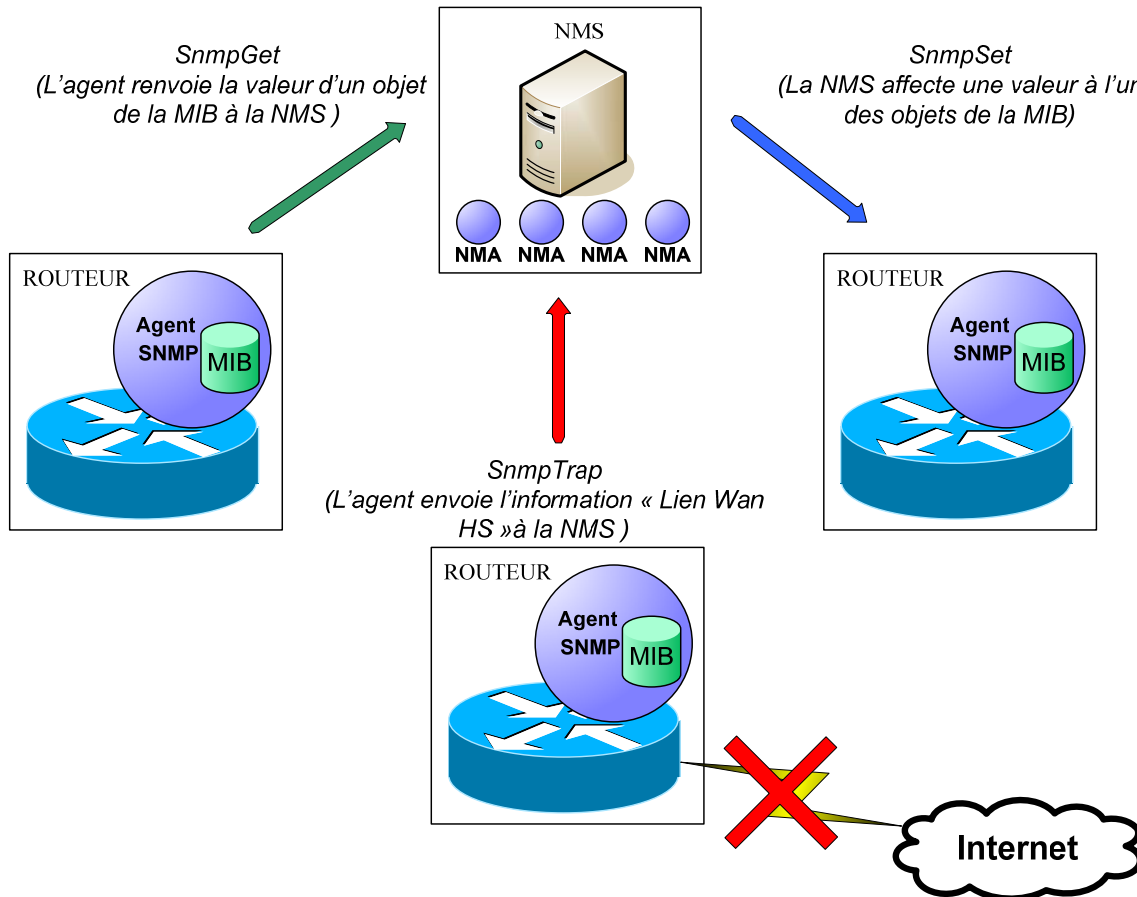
SnmpGet
(L'agent renvoie la valeur d'un objet de la MIB à la NMS )

NMS

NMA NMA NMA NMA

SnmpSet
(La NMS affecte une valeur à l'ur des objets de la MIB)

ROUTEUR
Agent SNMP
MIB

ROUTEUR
Agent SNMP
MIB

SnmpTrap
(L'agent envoie l'information « Lien Wan HS »à la NMS )

ROUTEUR
Agent SNMP
MIB

Internet